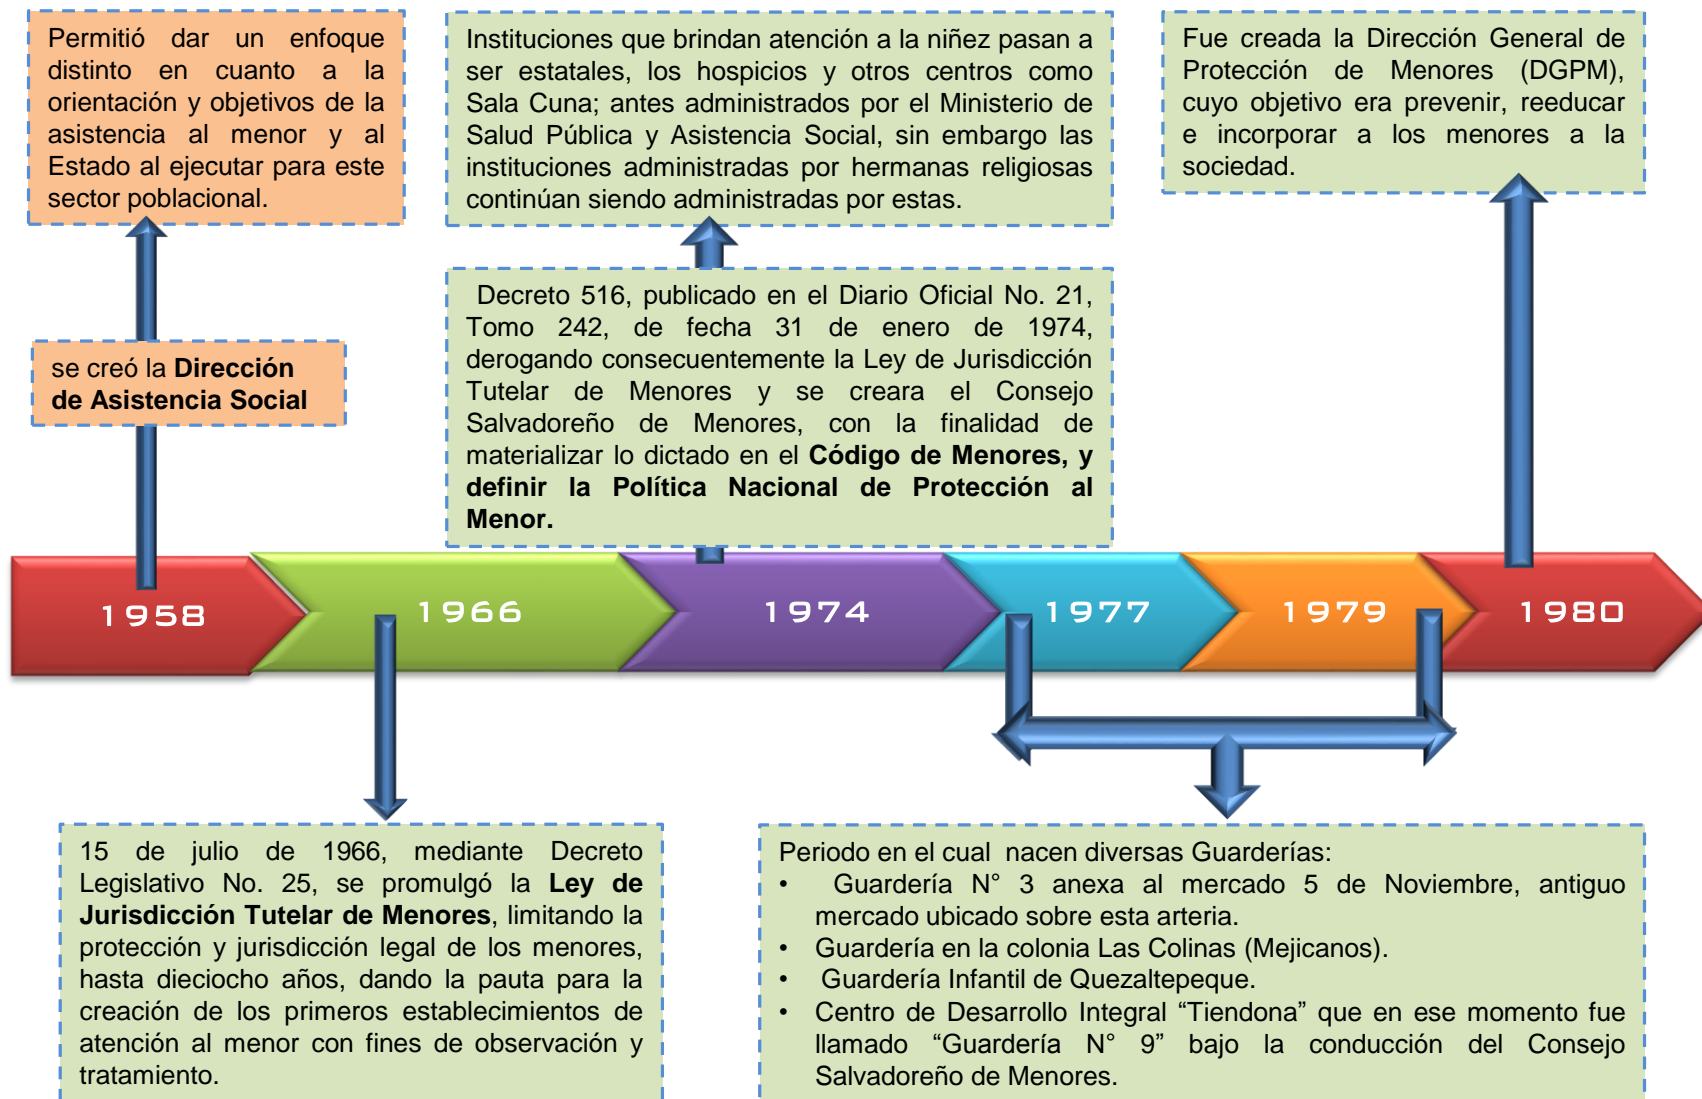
Permitió dar un enfoque distinto en cuanto a la orientación y objetivos de la asistencia al menor y al Estado al ejecutar para este sector poblacional.

se creó la **Dirección de Asistencia Social**

Instituciones que brindan atención a la niñez pasan a ser estatales, los hospicios y otros centros como Sala Cuna; antes administrados por el Ministerio de Salud Pública y Asistencia Social, sin embargo las instituciones administradas por hermanas religiosas continúan siendo administradas por estas.

Decreto 516, publicado en el Diario Oficial No. 21, Tomo 242, de fecha 31 de enero de 1974, derogando consecuentemente la Ley de Jurisdicción Tutelar de Menores y se creara el Consejo Salvadoreño de Menores, con la finalidad de materializar lo dictado en el **Código de Menores, y definir la Política Nacional de Protección al Menor.**

Fue creada la Dirección General de Protección de Menores (DGPM), cuyo objetivo era prevenir, reeducar e incorporar a los menores a la sociedad.

1958

1966

1974

1977

1979

1980

15 de julio de 1966, mediante Decreto Legislativo No. 25, se promulgó la **Ley de Jurisdicción Tutelar de Menores**, limitando la protección y jurisdicción legal de los menores, hasta dieciocho años, dando la pauta para la creación de los primeros establecimientos de atención al menor con fines de observación y tratamiento.

Periodo en el cual nacen diversas Guarderías:
• Guardería N° 3 anexa al mercado 5 de Noviembre, antiguo mercado ubicado sobre esta arteria.
• Guardería en la colonia Las Colinas (Mejicanos).
• Guardería Infantil de Quezaltepeque.
• Centro de Desarrollo Integral “Tiendona” que en ese momento fue llamado “Guardería N° 9” bajo la conducción del Consejo Salvadoreño de Menores.